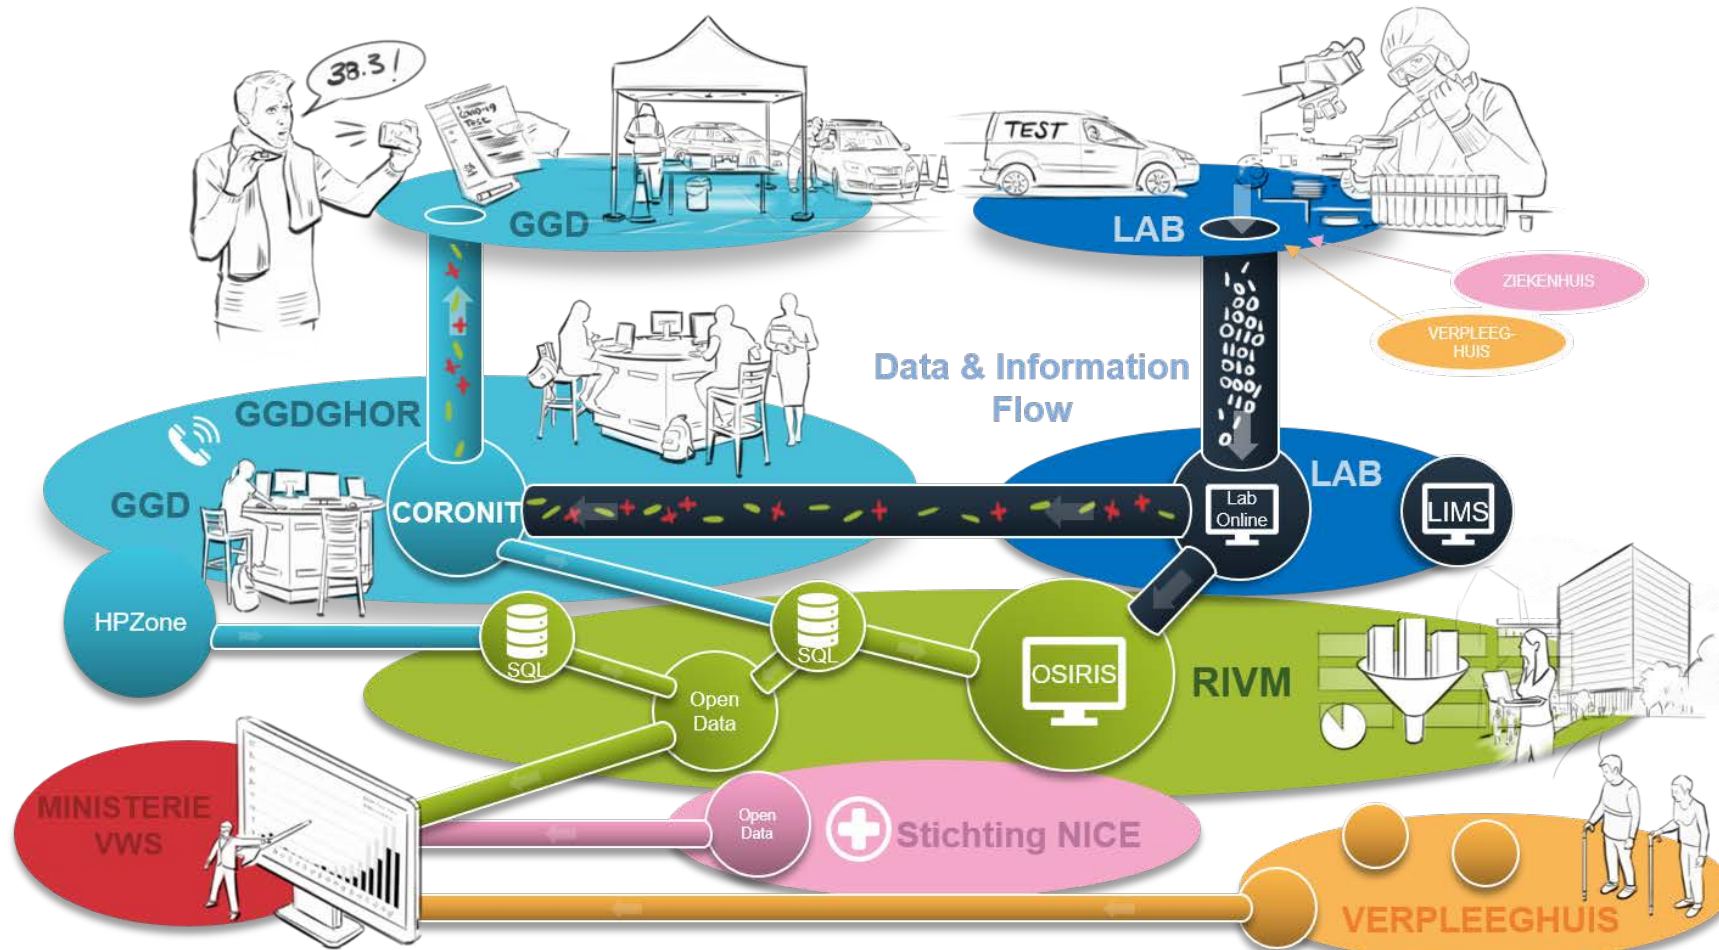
38.3!

COVID-19 Test

TEST

GGD

LAB

ZIEKENHUIS

VERPLEEG-HUIS

Data & Information Flow

GGDGHOR

GGD

CORONIT

Lab Online

LAB

LIMS

HPZone

SQL

SQL

Open Data

OSIRIS

RIVM

MINISTERIE VWS

Open Data

Stichting NICE

VERPLEEGHUIS